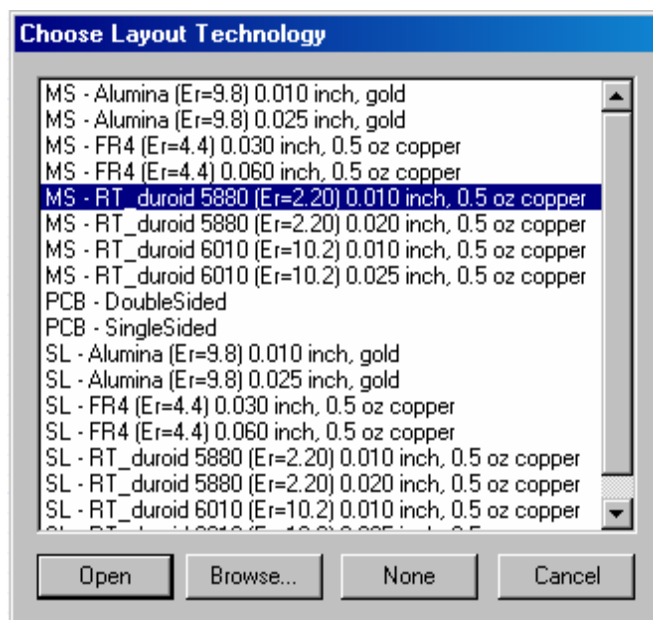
Choose Layout Technology

MS - Alumina (Er=9.8) 0.010 inch, gold
MS - Alumina (Er=9.8) 0.025 inch, gold
MS - FR4 (Er=4.4) 0.030 inch, 0.5 oz copper
MS - FR4 (Er=4.4) 0.060 inch, 0.5 oz copper
MS - RT_duroid 5880 (Er=2.20) 0.010 inch, 0.5 oz copper
MS - RT_duroid 5880 (Er=2.20) 0.020 inch, 0.5 oz copper
MS - RT_duroid 6010 (Er=10.2) 0.010 inch, 0.5 oz copper
MS - RT_duroid 6010 (Er=10.2) 0.025 inch, 0.5 oz copper
PCB - DoubleSided
PCB - SingleSided
SL - Alumina (Er=9.8) 0.010 inch, gold
SL - Alumina (Er=9.8) 0.025 inch, gold
SL - FR4 (Er=4.4) 0.030 inch, 0.5 oz copper
SL - FR4 (Er=4.4) 0.060 inch, 0.5 oz copper
SL - RT_duroid 5880 (Er=2.20) 0.010 inch, 0.5 oz copper
SL - RT_duroid 5880 (Er=2.20) 0.020 inch, 0.5 oz copper
SL - RT_duroid 6010 (Er=10.2) 0.010 inch, 0.5 oz copper
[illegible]

Open Browse... None Cancel